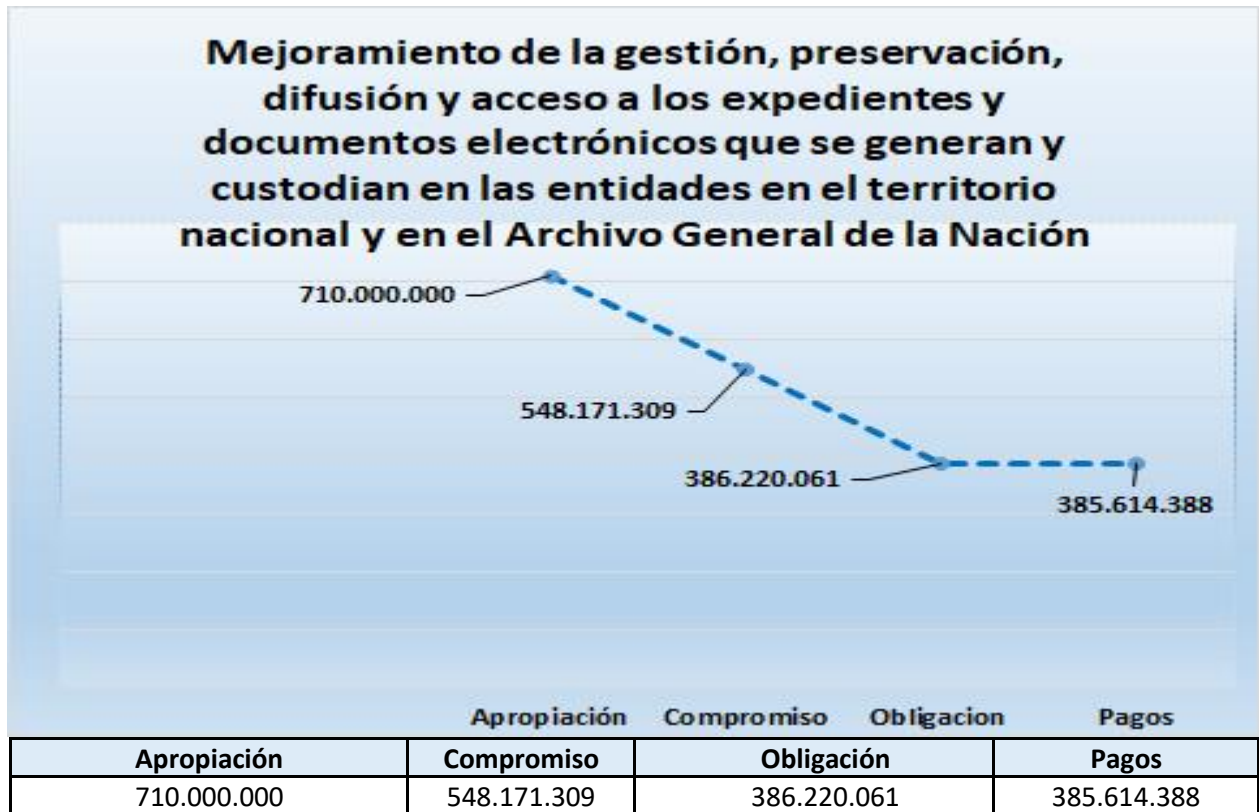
Mejoramiento de la gestión, preservación, difusión y acceso a los expedientes y documentos electrónicos que se generan y custodian en las entidades en el territorio nacional y en el Archivo General de la Nación

710.000.000

548.171.309

386.220.061

385.614.388

Apropiación Compromiso Obligacion Pagos

| Apropiación | Compromiso | Obligación | Pagos |
|---|---|---|---|
| 710.000.000 | 548.171.309 | 386.220.061 | 385.614.388 |